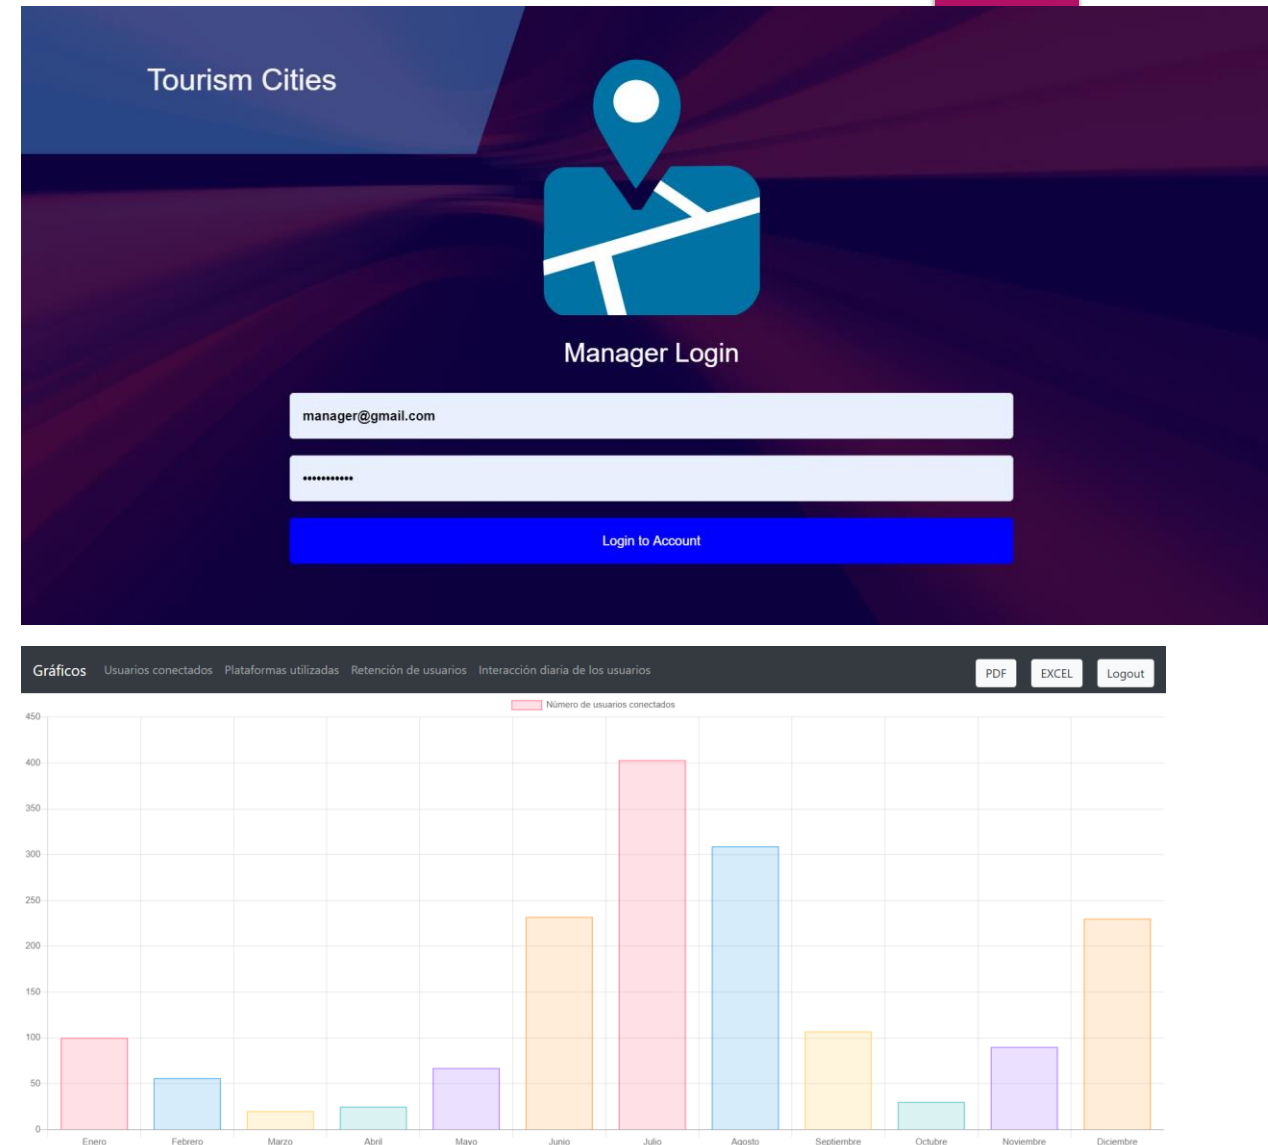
Tourism Cities

Manager Login

manager@gmail.com

••••••••••••

Login to Account

Gráficos Usuarios conectados Plataformas utilizadas Retención de usuarios Interacción diaria de los usuarios PDF EXCEL Logout

Número de usuarios conectados

450
400
350
300
250
200
150
100
50
0

Enero Febrero Marzo Abril Mayo Junio Julio Agosto Septiembre Octubre Noviembre Diciembre